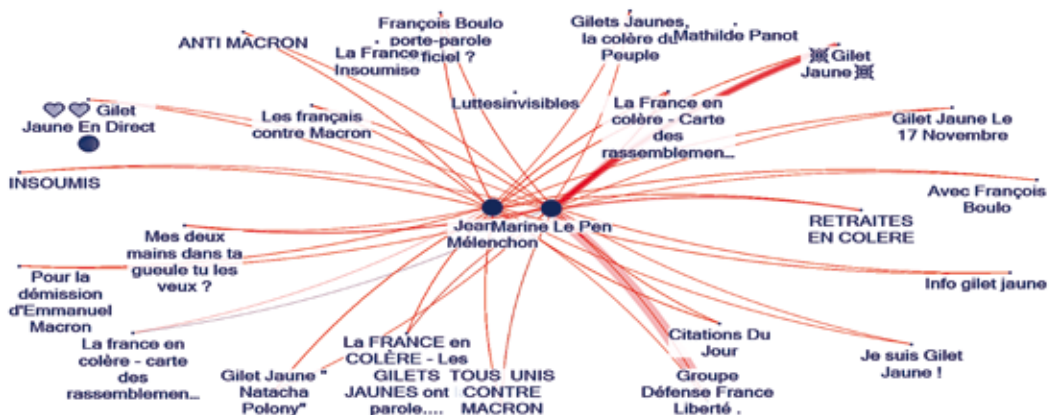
François Boulo porte-parole officiel ?
Gilets Jaunes, la colère du Peuple
Mathilde Panot
ANTI MACRON
La France Insoumise
Gilet Jaune
Luttesinvisibles
La France en colère - Carte des rassemblemen...
♡♡ Gilet Jaune En Direct
Les français contre Macron
Gilet Jaune Le 17 Novembre
INSOUMIS
Avec François Boulo
Jean Mélenchon
Marine Le Pen
RETRAITES EN COLERE
Mes deux mains dans ta gueule tu les veux ?
Pour la démission d'Emmanuel Macron
Info gilet jaune
La france en colère - carte des rassemblemen...
La FRANCE en COLÈRE - Les GILETS JAUNES ont parole....
TOUS UNIS CONTRE MACRON
Citations Du Jour
Je suis Gilet Jaune !
Gilet Jaune " Natacha Polony"
Groupe Défense France Liberté .